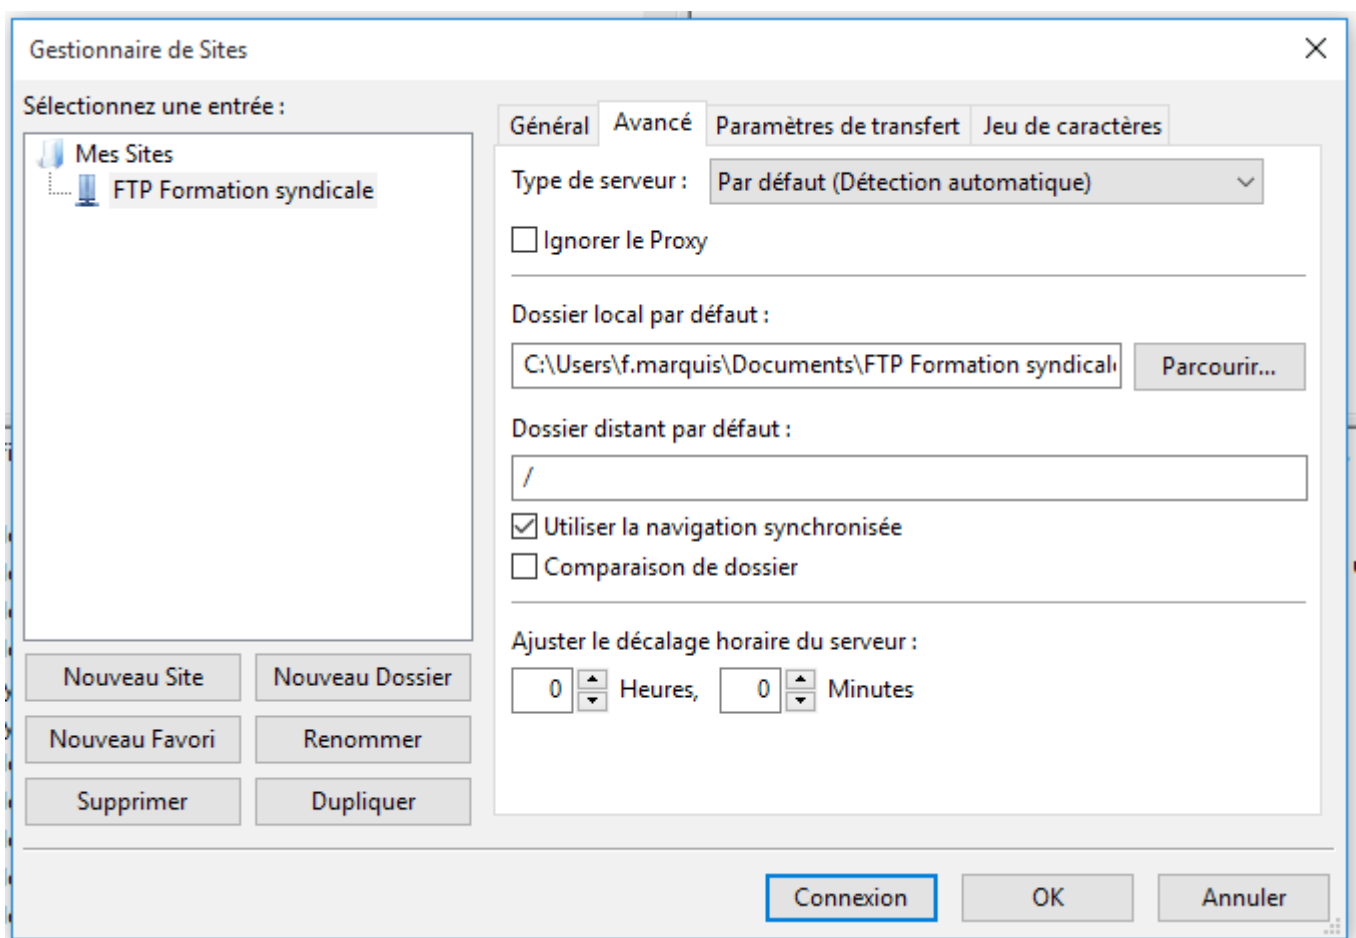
Gestionnaire de Sites

Sélectionnez une entrée :

Mes Sites
FTP Formation syndicale

Nouveau Site
Nouveau Dossier
Nouveau Favori
Renommer
Supprimer
Dupliquer

Général | Avancé | Paramètres de transfert | Jeu de caractères

Type de serveur : Par défaut (Détection automatique)

Ignorer le Proxy

Dossier local par défaut :

C:\Users\f.marquis\Documents\FTP Formation syndical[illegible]

Parcourir...

Dossier distant par défaut :

/

Utiliser la navigation synchronisée

Comparaison de dossier

Ajuster le décalage horaire du serveur :

0 Heures, 0 Minutes

Connexion
OK
Annuler